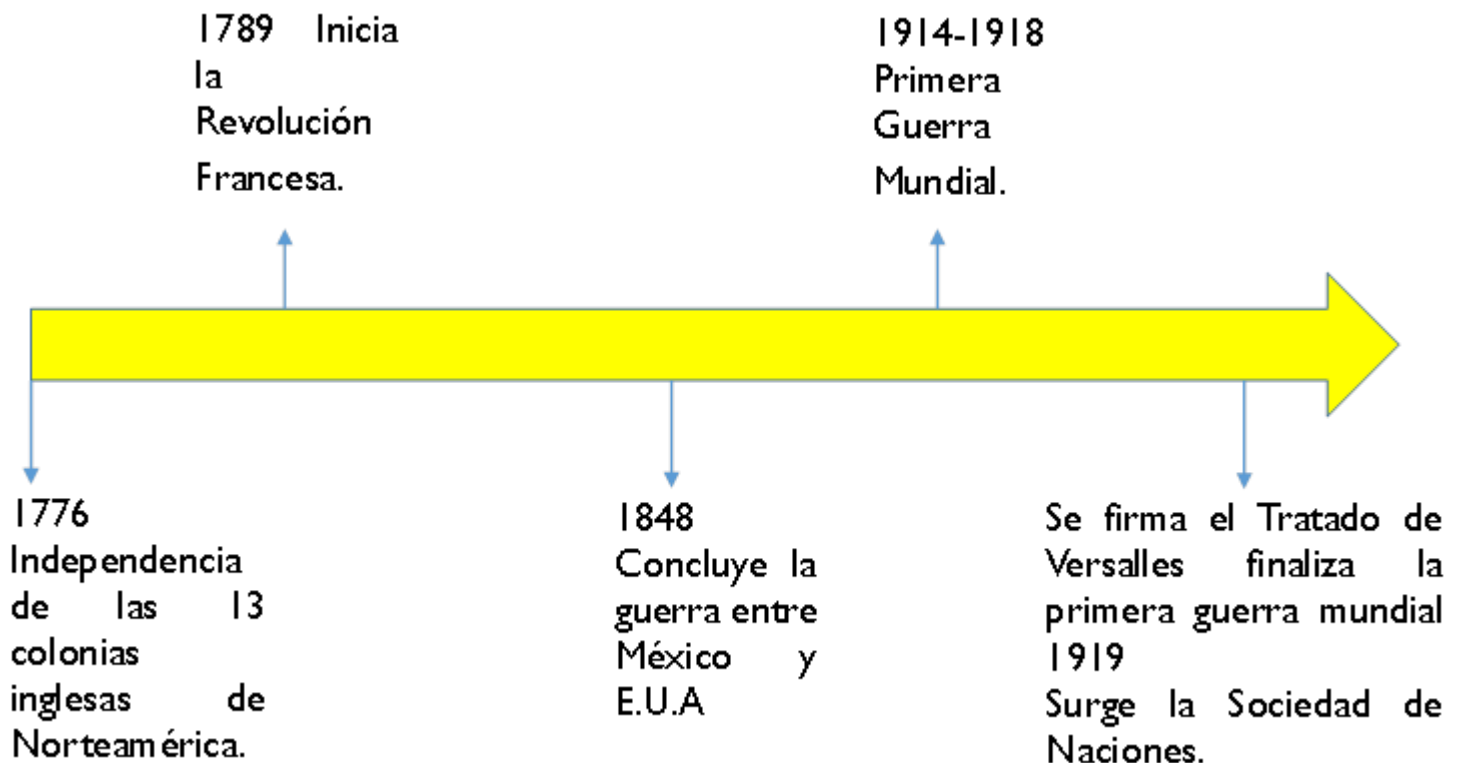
1789 Inicia la Revolución Francesa.

1914-1918 Primera Guerra Mundial.

1776 Independencia de las 13 colonias inglesas de Norteamérica.

1848 Concluye la guerra entre México y E.U.A

Se firma el Tratado de Versalles finaliza la primera guerra mundial 1919
Surge la Sociedad de Naciones.